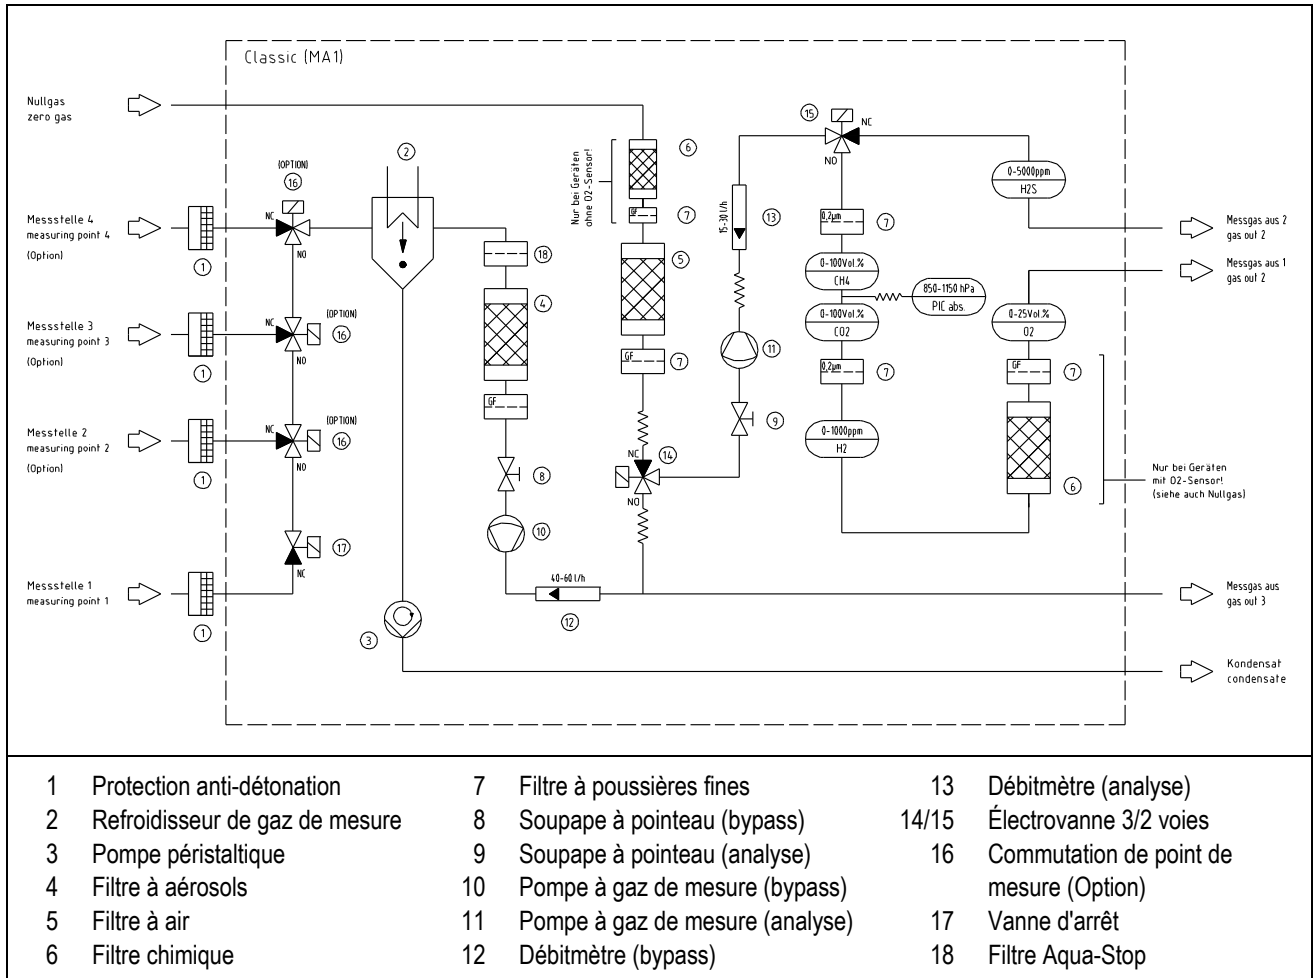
Classic (MA1)

Nullgas
zero gas

Messstelle 4
measuring point 4
(Option)

Messstelle 3
measuring point 3
(Option)

Messstelle 2
measuring point 2
(Option)

Messstelle 1
measuring point 1

(OPTION)
16
NC
NO
1

NC
NO
(OPTION)
16
1

NC
NO
(OPTION)
16
1

17
NC
1

2
3

18
4
GF
8
10
40-60 l/h
12

Nur bei Geräten ohne O2-Sensor!
6
GF
7
5
GF
7
NC
14
NO

15-30 l/h
13
11
9

15
NC
NO
0-5000ppm
H2S
0,2µm
7
0-100Vol.%
CH4
850-1150 hPa
PIC abs.
0-100Vol.%
CO2
0,2µm
7
0-1000ppm
H2

0-25Vol.%
O2
GF
7
6

Messgas aus 2
gas out 2

Messgas aus 1
gas out 2

Nur bei Geräten
mit O2-Sensor!
(siehe auch Nullgas)

Messgas aus
gas out 3

Kondensat
condensate

1 Protection anti-détonation
2 Refroidisseur de gaz de mesure
3 Pompe péristaltique
4 Filtre à aérosols
5 Filtre à air
6 Filtre chimique

7 Filtre à poussières fines
8 Soupape à pointeau (bypass)
9 Soupape à pointeau (analyse)
10 Pompe à gaz de mesure (bypass)
11 Pompe à gaz de mesure (analyse)
12 Débitmètre (bypass)

13 Débitmètre (analyse)
14/15 Électrovanne 3/2 voies
16 Commutation de point de mesure (Option)
17 Vanne d'arrêt
18 Filtre Aqua-Stop